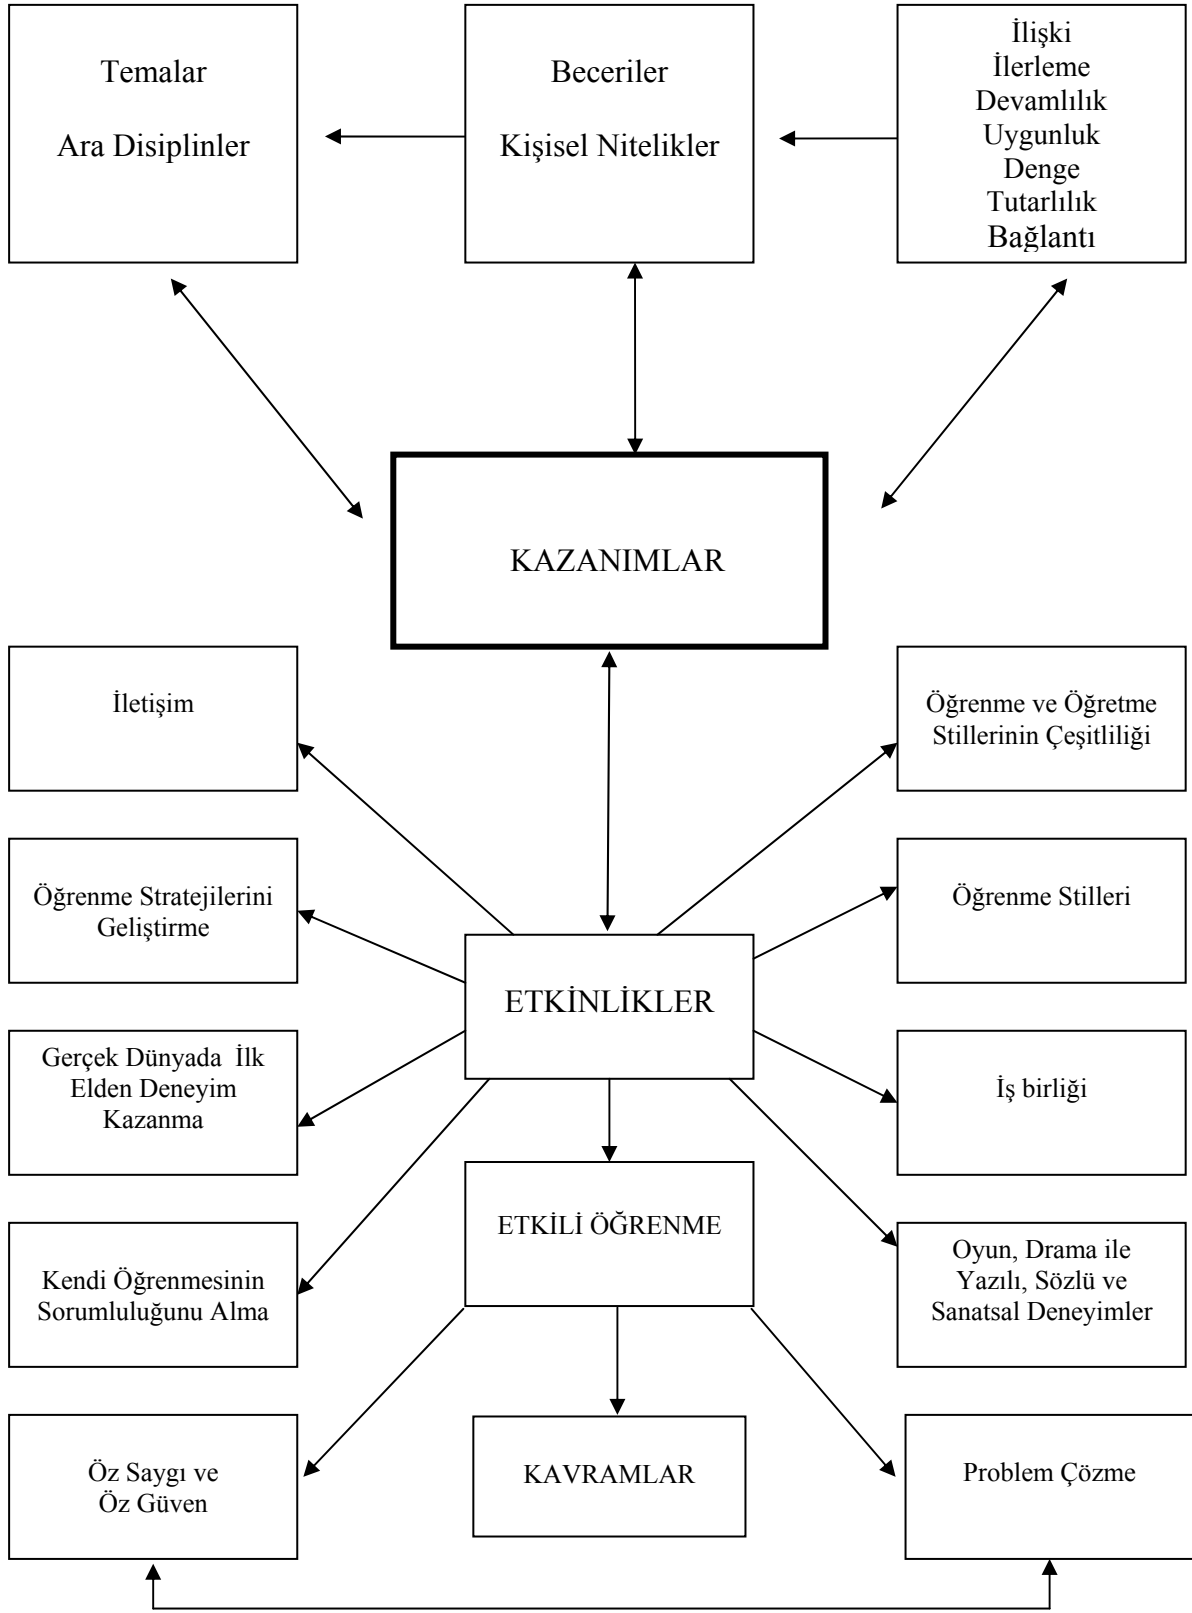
Temalar

Ara Disiplinler

Beceriler

Kişisel Nitelikler

İlişki
İlerleme
Devamlılık
Uygunluk
Denge
Tutarlılık
Bağlantı

KAZANIMLAR

İletişim

Öğrenme ve Öğretme Stillerinin Çeşitliliği

Öğrenme Stratejilerini Geliştirme

Öğrenme Stilleri

ETKİNLİKLER

Gerçek Dünyada İlk Elden Deneyim Kazanma

İş birliği

ETKİLİ ÖĞRENME

Kendi Öğrenmesinin Sorumluluğunu Alma

Oyun, Drama ile Yazılı, Sözlü ve Sanatsal Deneyimler

Öz Saygı ve Öz Güven

KAVRAMLAR

Problem Çözme